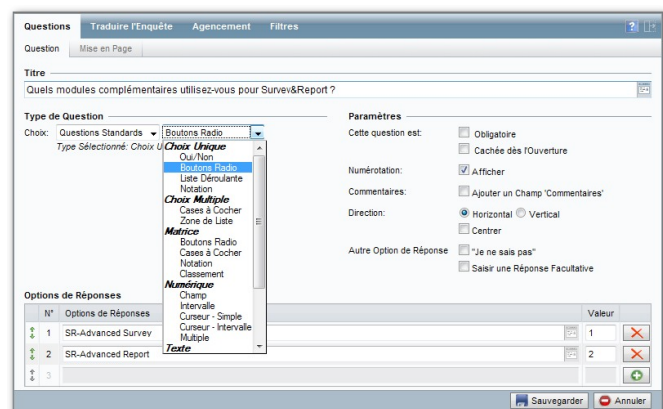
Questions Traduire l'Enquête Agencement Filtres

Question Mise en Page

Titre

Quels modules complémentaires utilisez-vous pour Survey&Report ?

Type de Question

Choix: Questions Standards Boutons Radio

Type Sélectionné: Choix U

Choix Unique
Oui/Non
Boutons Radio
Liste Déroulante
Notation
Choix Multiple
Cases à Cocher
Zone de Liste
Matrice
Boutons Radio
Cases à Cocher
Notation
Classement
Numérique
Champ
Intervalle
Curseur - Simple
Curseur - Intervalle
Multiple
Texte

Paramètres

Cette question est: Obligatoire

Cachée dès l'Ouverture

Numérotation: Afficher

Commentaires: Ajouter un Champ 'Commentaires'

Direction: Horizontal Vertical

Centrer

Autre Option de Réponse "Je ne sais pas"

Saisir une Réponse Facultative

Options de Réponses

| N° | Options de Réponses | Valeur |
|---|---|---|
| 1 | SR-Advanced Survey | 1 |
| 2 | SR-Advanced Report | 2 |
| 3 | | |

Sauvegarder Annuler